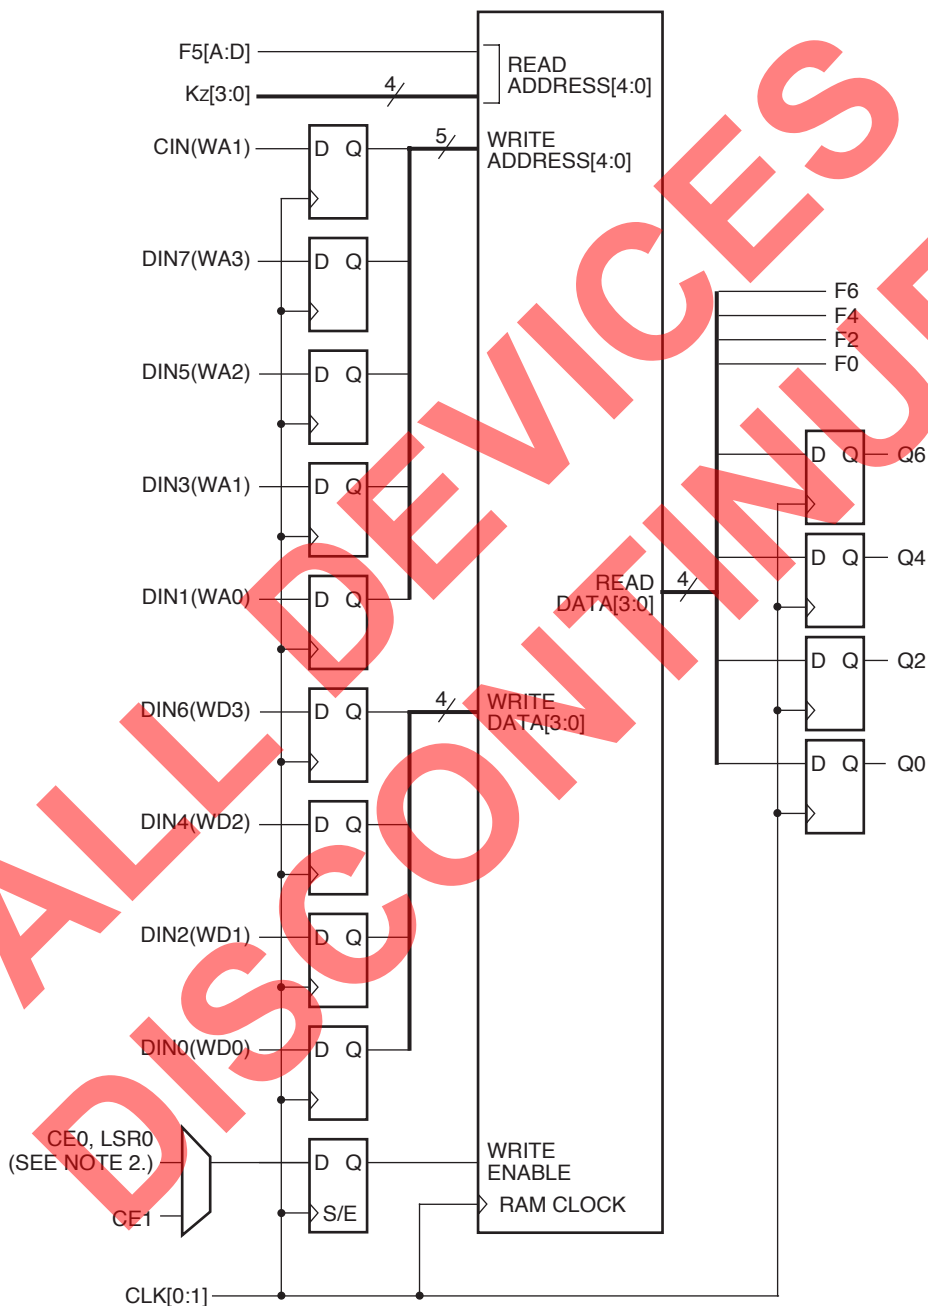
F5[A:D]
Kz[3:0]
4
READ ADDRESS[4:0]
CIN(WA1)
D Q
5
WRITE ADDRESS[4:0]
DIN7(WA3)
D Q
DIN5(WA2)
D Q
DIN3(WA1)
D Q
DIN1(WA0)
D Q
DIN6(WD3)
D Q
4
WRITE DATA[3:0]
DIN4(WD2)
D Q
DIN2(WD1)
D Q
DIN0(WD0)
D Q
CE0, LSR0 (SEE NOTE 2.)
CE1
D Q
S/E
WRITE ENABLE
RAM CLOCK
CLK[0:1]
READ DATA[3:0]
4
F6
F4
F2
F0
D Q
Q6
D Q
Q4
D Q
Q2
D Q
Q0
ALL DEVICES DISCONTINUED